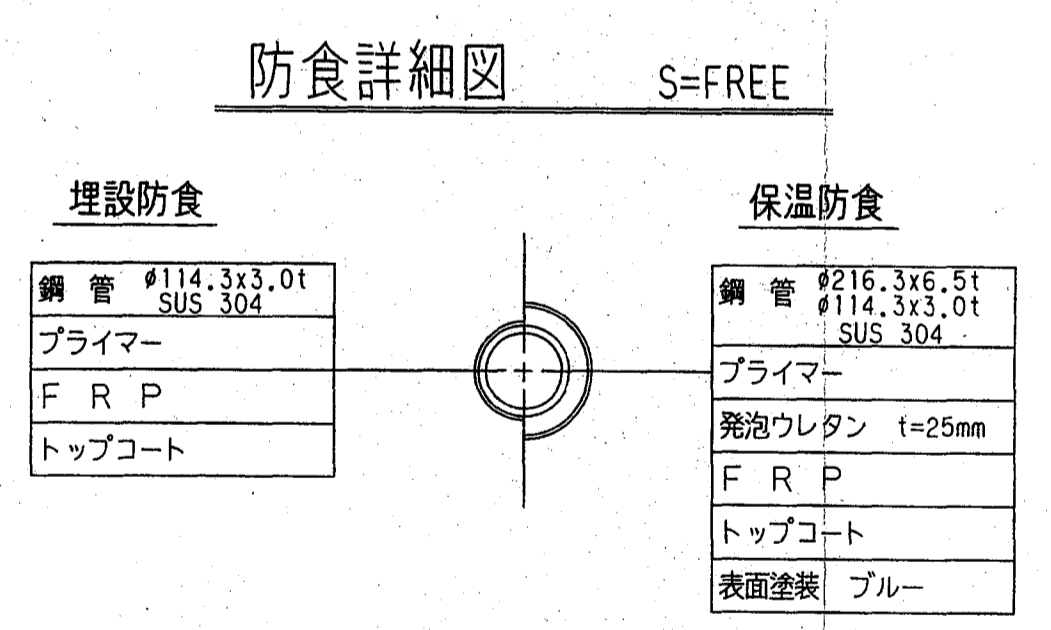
防食詳細図　S=FREE

埋設防食

| 鋼　管　ø114.3x3.0t SUS 304 |
|---|
| プライマー |
| F　R　P |
| トップコート |

保温防食

| 鋼　管　ø216.3x6.5t ø114.3x3.0t SUS 304 |
|---|
| プライマー |
| 発泡ウレタン　t=25mm |
| F　R　P |
| トップコート |
| 表面塗装　ブルー |